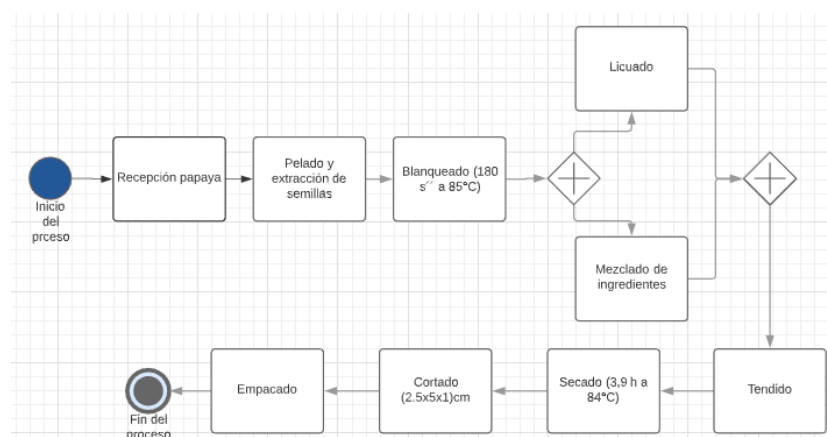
Inicio del prceso

Recepción papaya

Pelado y extracción de semillas

Blanqueado (180 s´´ a 85°C)

Licuado

Mezclado de ingredientes

Tendido

Secado (3,9 h a 84°C)

Cortado (2.5x5x1)cm

Empacado

Fin del proceso